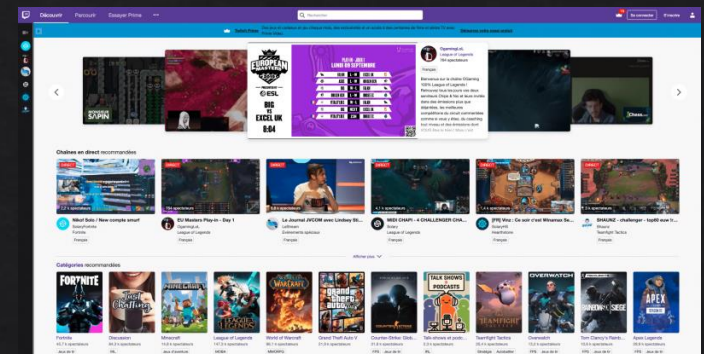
Découvrir Parcourir Essayer Prime •••

Rechercher

Se connecter S'inscrire

EUROPEAN MASTERS

ESL

BIG vs EXCEL UK

8:04

LUNDI 28 SEPTEMBRE

OpeningLoL
League of Legends
784 spectateurs

Français

Chaînes en direct recommandées

DIRECT

Nikof Solo / New compte smurf
SolaryFortnite
Fortnite

Français

DIRECT

EU Masters Play-in - Day 1
OpeningLoL
League of Legends

Français

DIRECT

Le Journal JVCOM avec Lindsey St...
LeStream
Événements spéciaux

Français

DIRECT

MIDI CHAPI - 4 CHALLENGER CHA...
Solary
League of Legends

Français

DIRECT

[FR] Vinz : Ce soir c'est Winamax Se...
SolaryHS
Hearthstone

Français

DIRECT

SHAUNZ - challenger - top80 eow fr ...
Shaunz
Teamfight Tactics

Français

Afficher plus

Catégories recommandées

Fortnite
Discussion
Minecraft
League of Legends
World of Warcraft
Grand Theft Auto V
Counter-Strike: Glo...
Talk shows et podc...
Teamfight Tactics
Overwatch
Tom Clancy's Rainb...
Apex Legends

TALK SHOWS & PODCASTS

OVERWATCH

RAINBOW SIX SIEGE

APEX LEGENDS

FORTNITE

Just Chatting

MINECRAFT

LEAGUE OF LEGENDS

WORLD OF WARCRAFT

Grand Theft Auto V